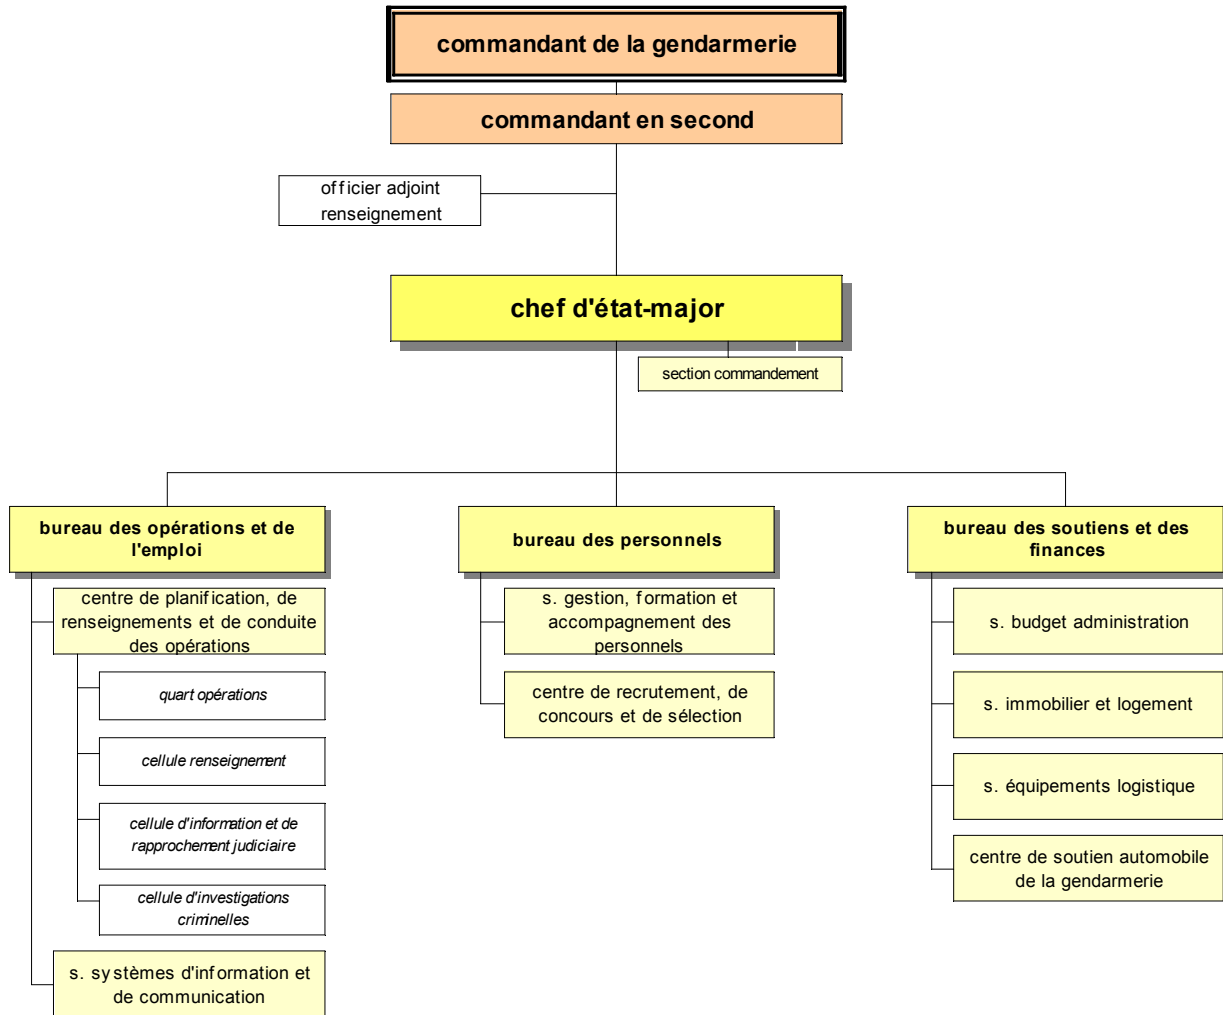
commandant de la gendarmerie

commandant en second

officier adjoint renseignement

chef d'état-major

section commandement

bureau des opérations et de l'emploi

centre de planification, de renseignements et de conduite des opérations

quart opérations

cellule renseignement

cellule d'information et de rapprochement judiciaire

cellule d'investigations criminelles

s. systèmes d'information et de communication

bureau des personnels

s. gestion, formation et accompagnement des personnels

centre de recrutement, de concours et de sélection

bureau des soutiens et des finances

s. budget administration

s. immobilier et logement

s. équipements logistique

centre de soutien automobile de la gendarmerie